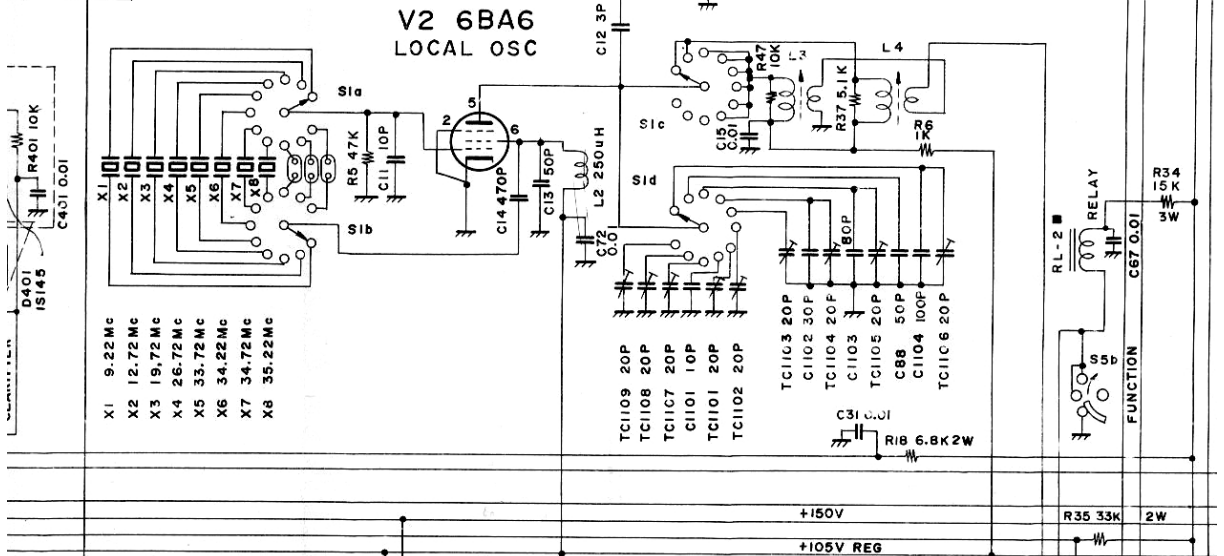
V2 6BA6
LOCAL OSC

C12 3P

R401 10K
C401 0.01
D401 1S145

X1 X2 X3 X4 X5 X6 X7 X8

S1a
S1b

R5 47K
C11 10P

2 5 6

C14 470P
C13 50P
L2 250uH
C72 0.01

S1c
S1d

R47 10K
L3
L4
R37 5.1K
C15 0.01
R6 1K

80P

R34 15K 3W
RELAY
RL-2
C67 0.01

S5b
FUNCTION

X1 9.22Mc
X2 12.72Mc
X3 19.72Mc
X4 26.72Mc
X5 33.72Mc
X6 34.22Mc
X7 34.72Mc
X8 35.22Mc

TC1109 20P
TC1108 20P
TC1107 20P
C1101 10P
TC1101 20P
TC1102 20P

TC1103 20P
C1102 30P
TC1104 20F
C1103
TC1105 20P
C88 50P
C1104 100F
TC1106 20P

C31 0.01
R18 6.8K 2W

+150V
R35 33K 2W
+105V REG